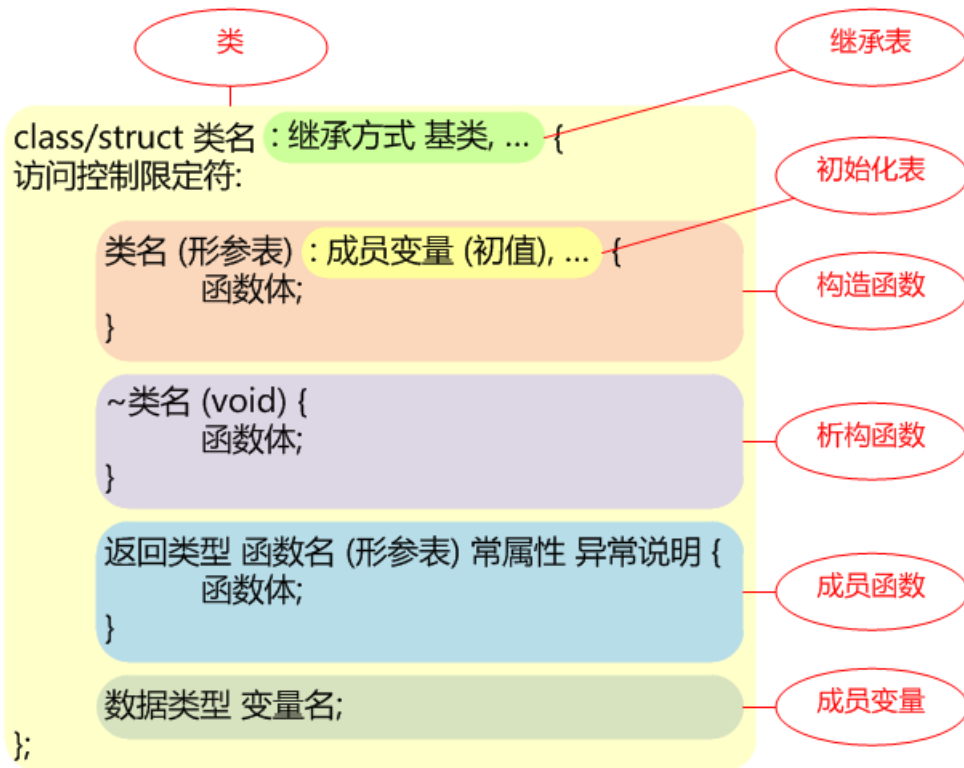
类

继承表

class/struct 类名 : 继承方式 基类, ... {
访问控制限定符:

初始化表

类名 (形参表) : 成员变量 (初值), ... {
函数体;
}

构造函数

~类名 (void) {
函数体;
}

析构函数

返回类型 函数名 (形参表) 常属性 异常说明 {
函数体;
}

成员函数

数据类型 变量名;

成员变量

};